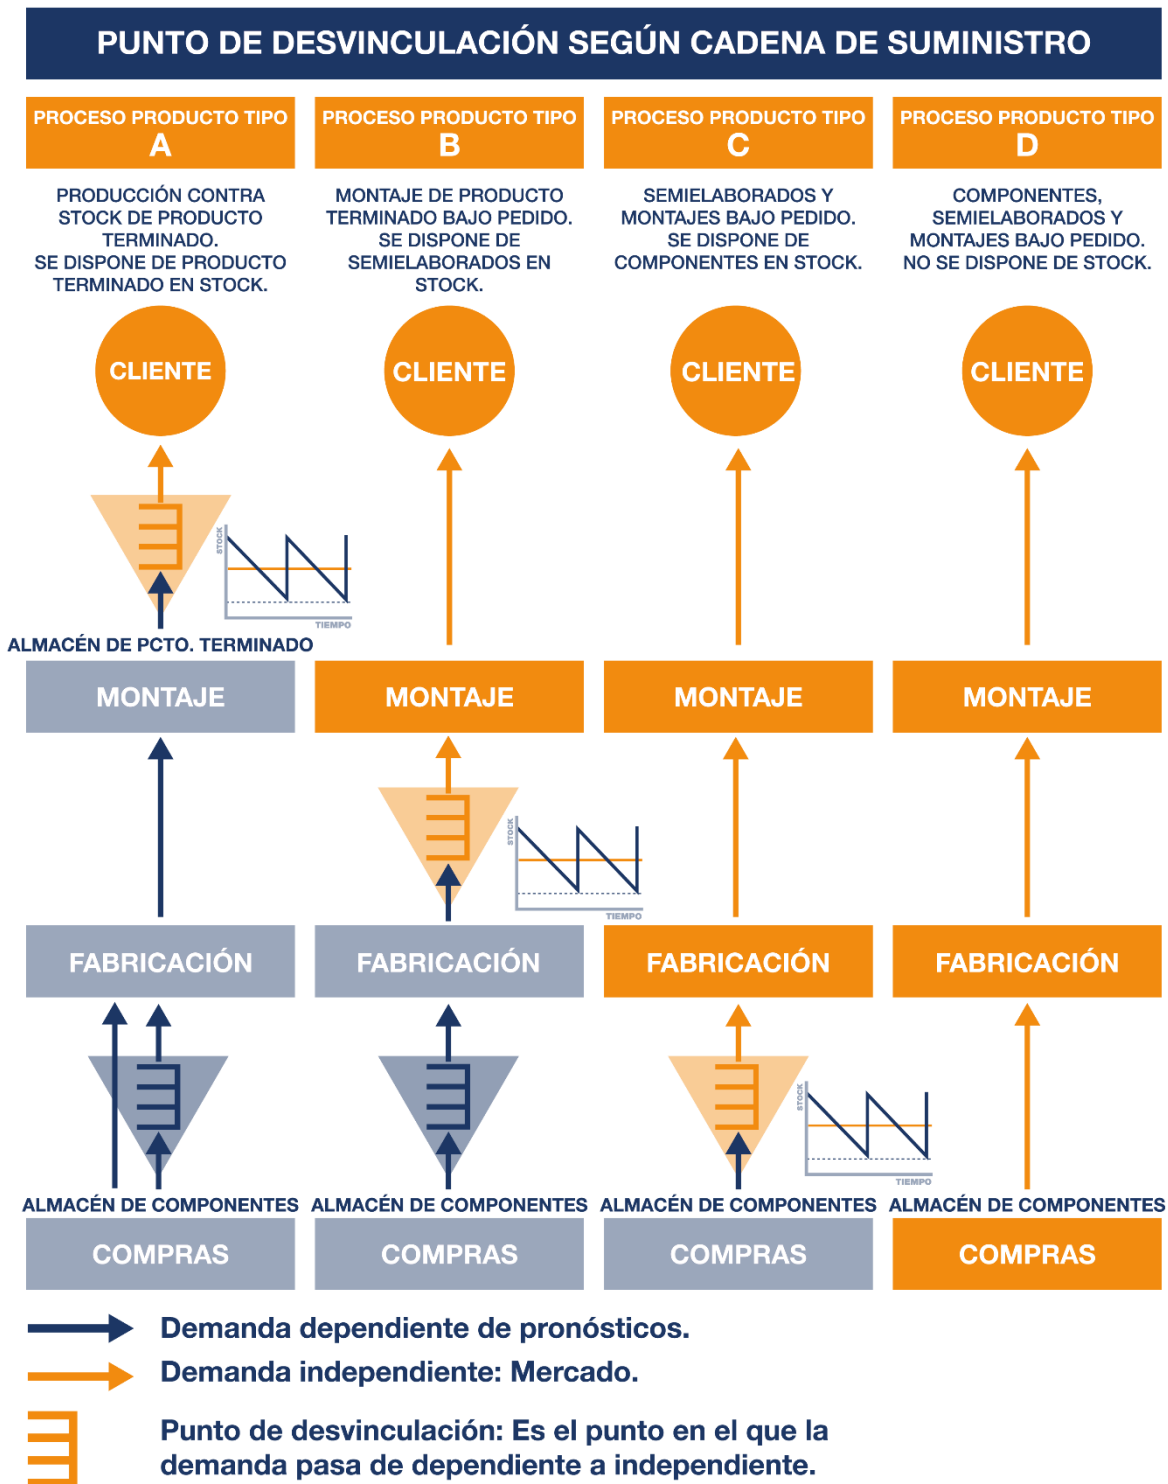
PUNTO DE DESVINCULACIÓN SEGÚN CADENA DE SUMINISTRO

PROCESO PRODUCTO TIPO A

PRODUCCIÓN CONTRA STOCK DE PRODUCTO TERMINADO. SE DISPONE DE PRODUCTO TERMINADO EN STOCK.

PROCESO PRODUCTO TIPO B

MONTAJE DE PRODUCTO TERMINADO BAJO PEDIDO. SE DISPONE DE SEMIELABORADOS EN STOCK.

PROCESO PRODUCTO TIPO C

SEMIELABORADOS Y MONTAJES BAJO PEDIDO. SE DISPONE DE COMPONENTES EN STOCK.

PROCESO PRODUCTO TIPO D

COMPONENTES, SEMIELABORADOS Y MONTAJES BAJO PEDIDO. NO SE DISPONE DE STOCK.

CLIENTE

CLIENTE

CLIENTE

CLIENTE

STOCK

TIEMPO

ALMACÉN DE PCTO. TERMINADO

MONTAJE

MONTAJE

MONTAJE

MONTAJE

STOCK

TIEMPO

FABRICACIÓN

FABRICACIÓN

FABRICACIÓN

FABRICACIÓN

STOCK

TIEMPO

ALMACÉN DE COMPONENTES

ALMACÉN DE COMPONENTES

ALMACÉN DE COMPONENTES

ALMACÉN DE COMPONENTES

COMPRAS

COMPRAS

COMPRAS

COMPRAS

Demanda dependiente de pronósticos.

Demanda independiente: Mercado.

Punto de desvinculación: Es el punto en el que la demanda pasa de dependiente a independiente.